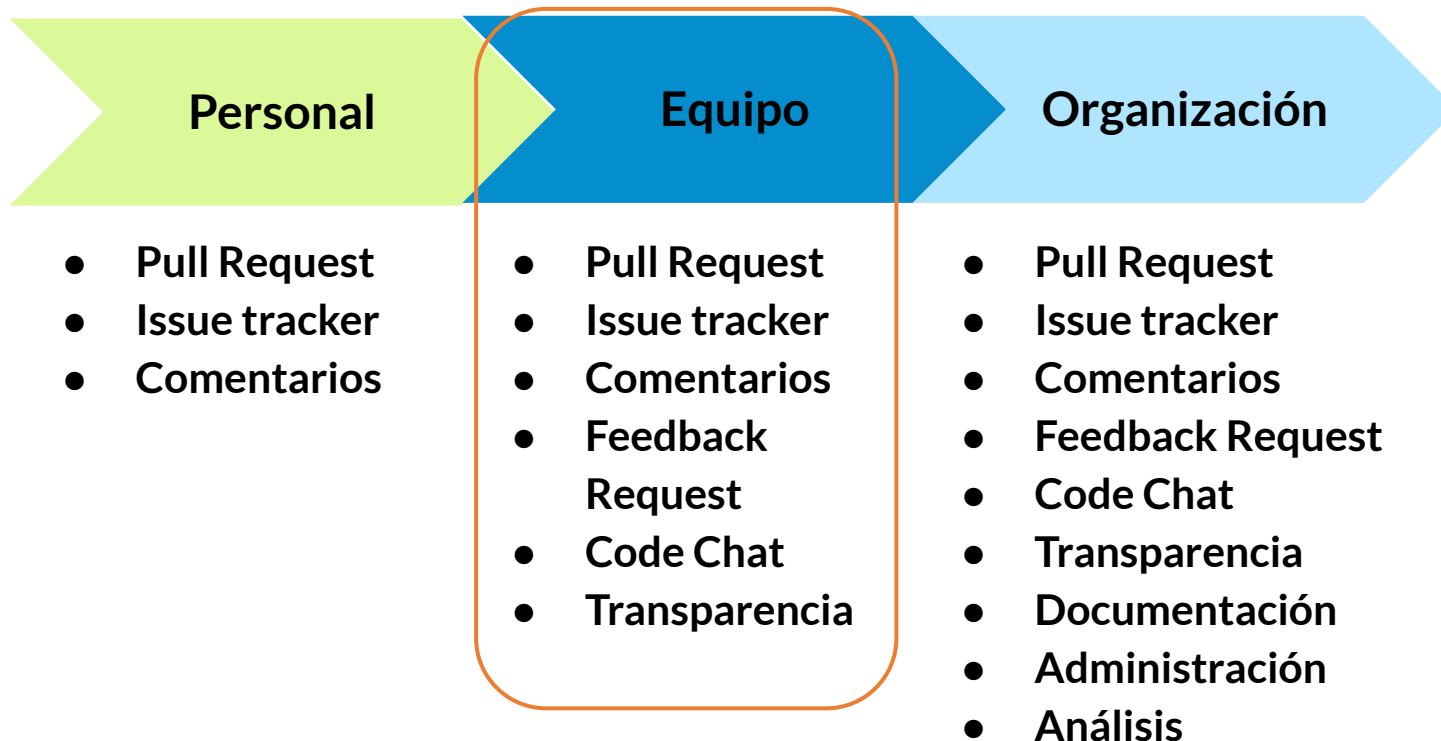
Personal

- Pull Request
- Issue tracker
- Comentarios

Equipo

- Pull Request
- Issue tracker
- Comentarios
- Feedback Request
- Code Chat
- Transparencia

Organización

- Pull Request
- Issue tracker
- Comentarios
- Feedback Request
- Code Chat
- Transparencia
- Documentación
- Administración
- Análisis